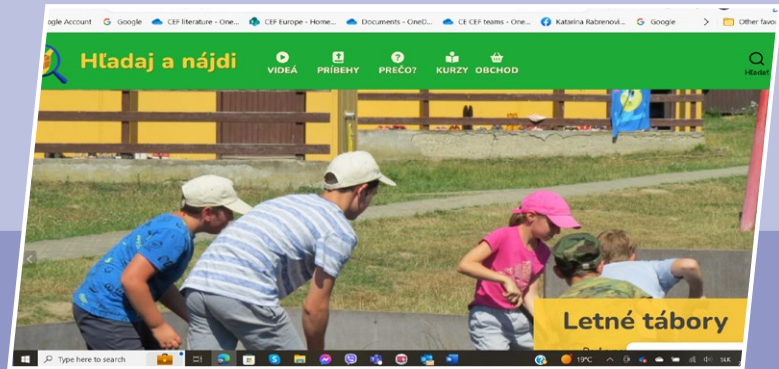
ogle Account Google CEF literature - One... CEF Europe - Home... Documents - OneD... CE CEF teams - One... Katarina Rabrenovi... Google > Other favo

Hľadaj a nájdi

VIDEÁ PRÍBEHY PREČO? KURZY OBCHOD

Hľadať

Letné tábory

Type here to search

19°C SLK